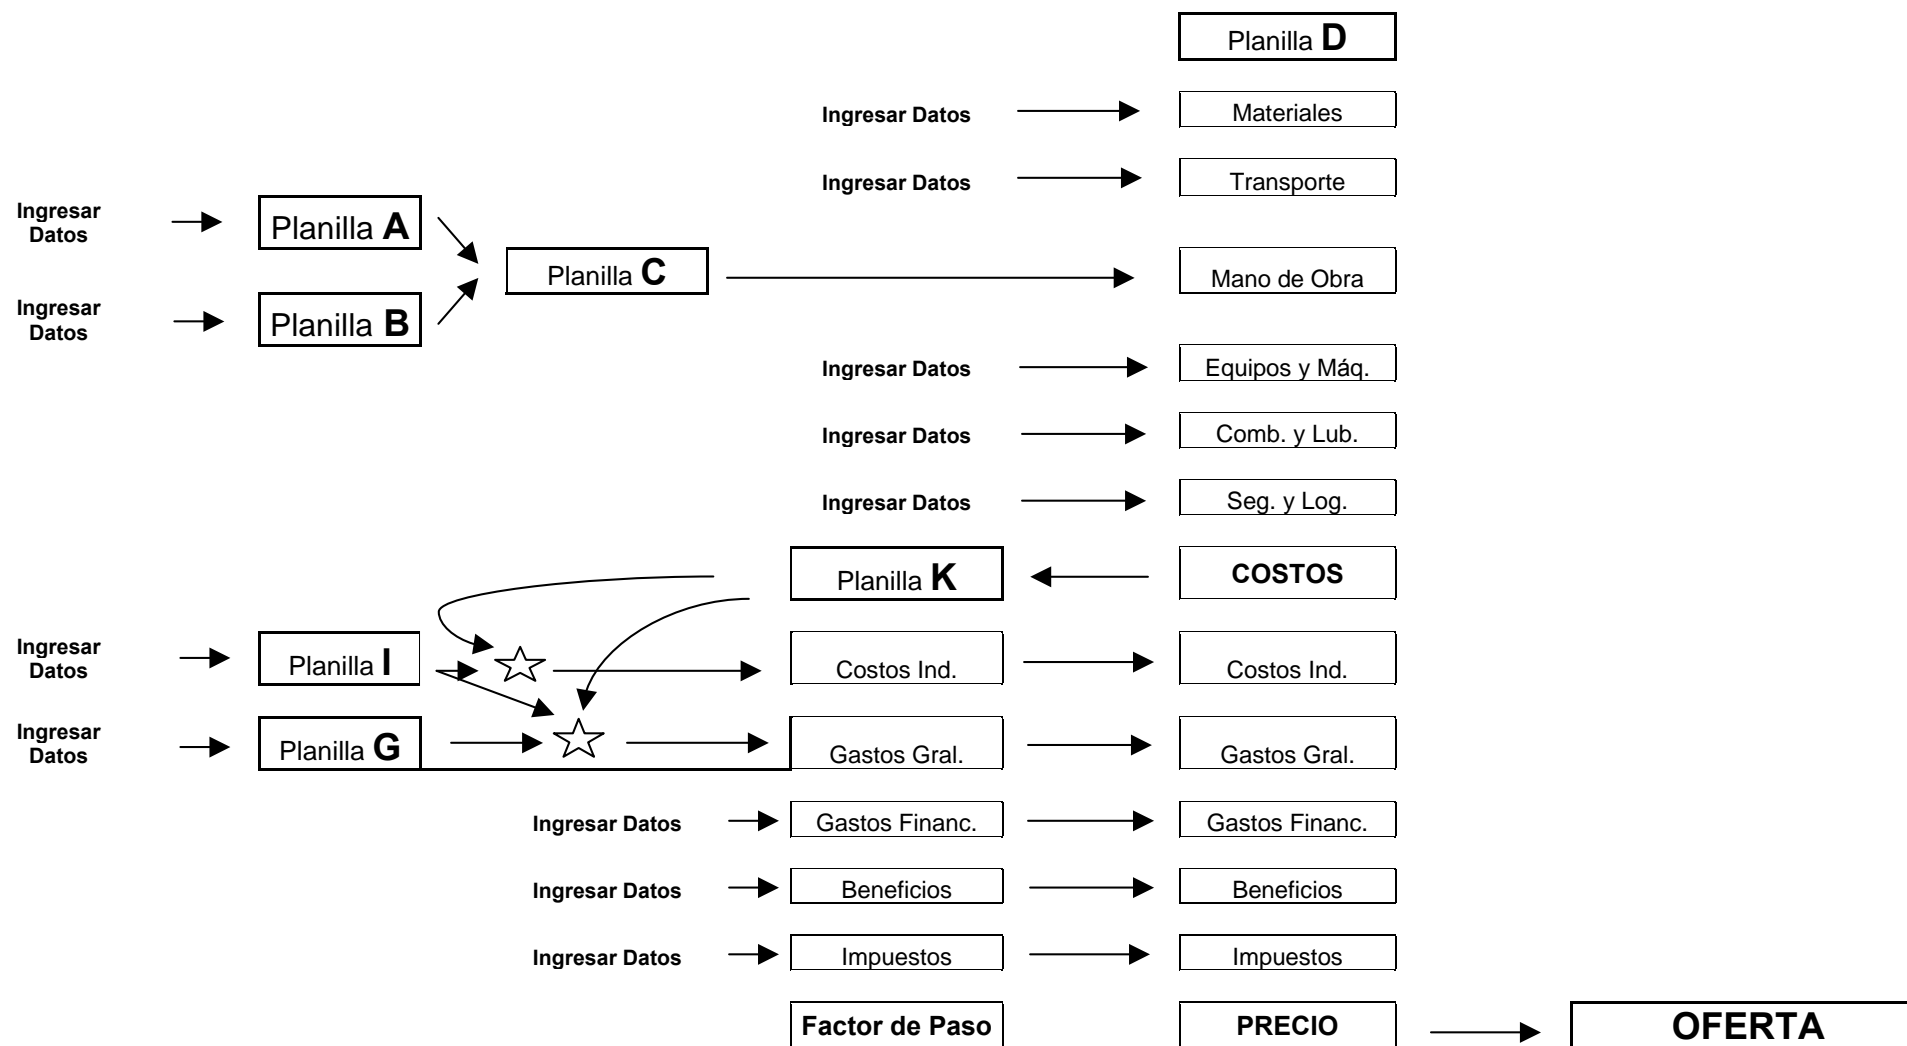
Planilla **D**

Ingresar Datos → Materiales

Ingresar Datos → Transporte

Ingresar Datos → Planilla **A**

Ingresar Datos → Planilla **B**

Planilla **C** → Mano de Obra

Ingresar Datos → Equipos y Máq.

Ingresar Datos → Comb. y Lub.

Ingresar Datos → Seg. y Log.

Planilla **K** ← COSTOS

Ingresar Datos → Planilla **I** → Costos Ind. → Costos Ind.

Ingresar Datos → Planilla **G** → Gastos Gral. → Gastos Gral.

Ingresar Datos → Gastos Financ. → Gastos Financ.

Ingresar Datos → Beneficios → Beneficios

Ingresar Datos → Impuestos → Impuestos

Factor de Paso

PRECIO → OFERTA